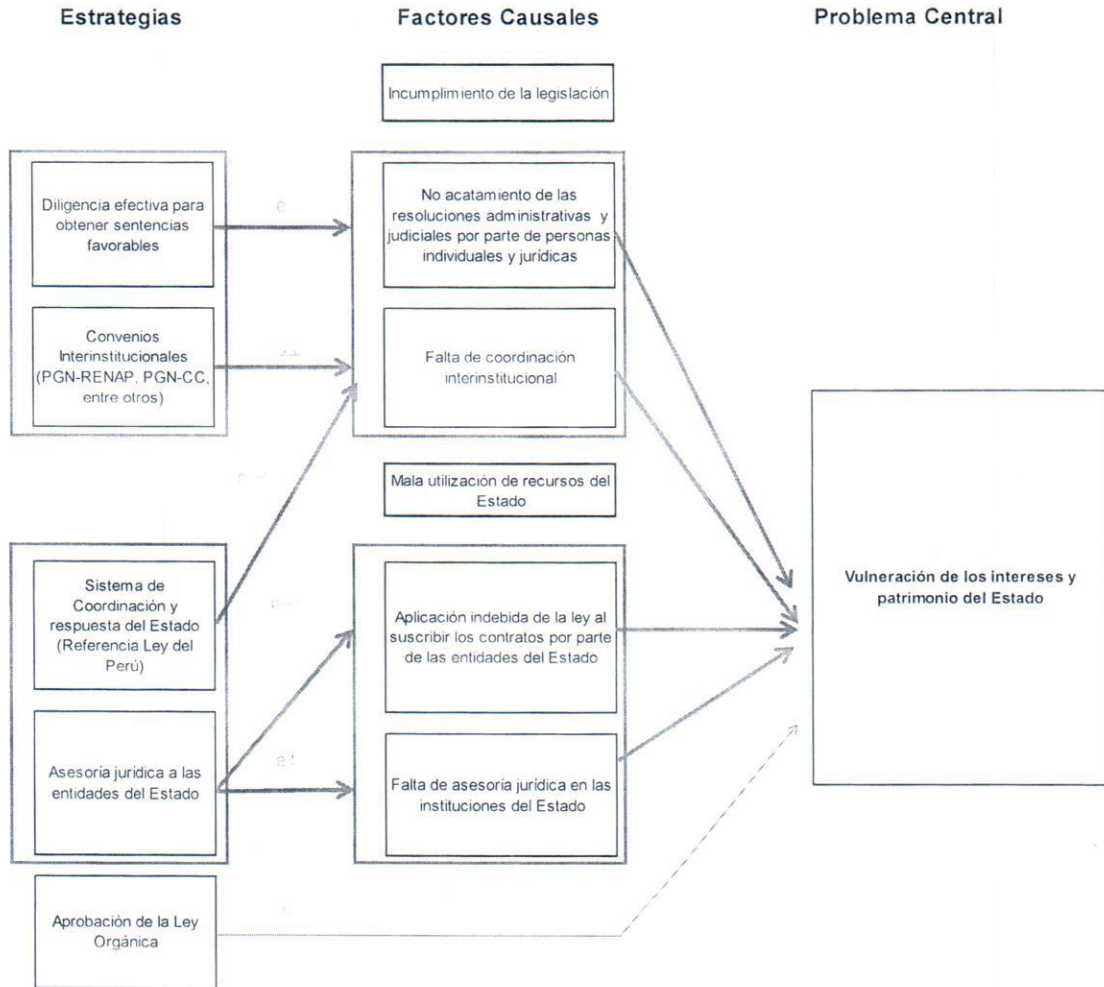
Estrategias

Factores Causales

Problema Central

Incumplimiento de la legislación

Diligencia efectiva para obtener sentencias favorables

e

No acatamiento de las resoluciones administrativas y judiciales por parte de personas individuales y jurídicas

Convenios Interinstitucionales (PGN-RENAP, PGN-CC, entre otros)

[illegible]

Falta de coordinación interinstitucional

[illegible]

Mala utilización de recursos del Estado

Sistema de Coordinación y respuesta del Estado (Referencia Ley del Perú)

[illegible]

Aplicación indebida de la ley al suscribir los contratos por parte de las entidades del Estado

Vulneración de los intereses y patrimonio del Estado

Asesoría jurídica a las entidades del Estado

e.t

Falta de asesoría jurídica en las instituciones del Estado

Aprobación de la Ley Orgánica

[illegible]